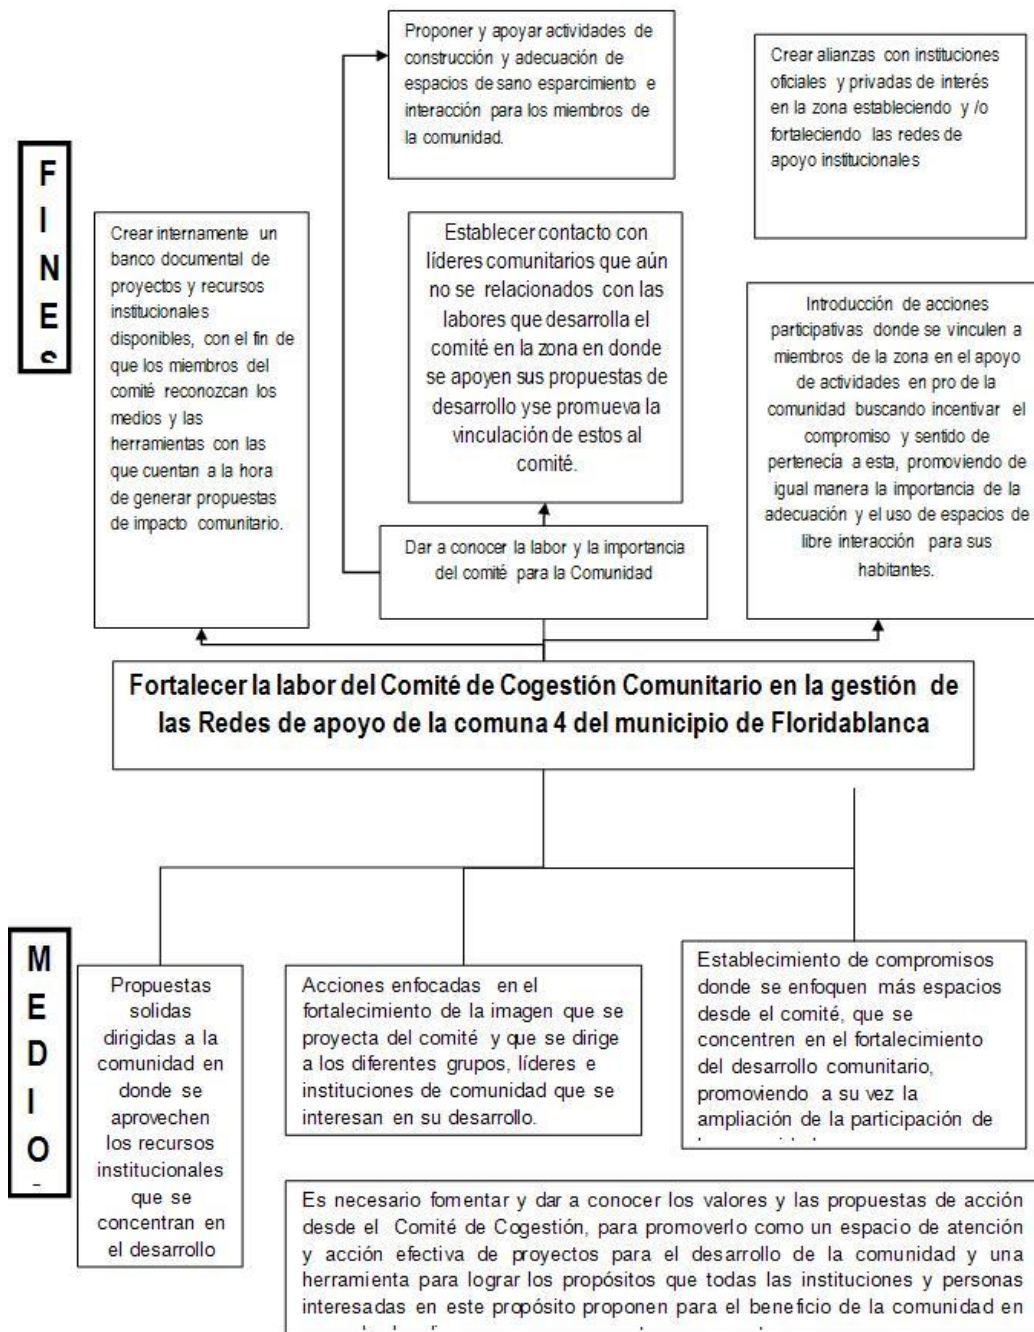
F
I
N
E
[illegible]

Proponer y apoyar actividades de construcción y adecuación de espacios de sano esparcimiento e interacción para los miembros de la comunidad.

Crear alianzas con instituciones oficiales y privadas de interés en la zona estableciendo y /o fortaleciendo las redes de apoyo institucionales

Crear internamente un banco documental de proyectos y recursos institucionales disponibles, con el fin de que los miembros del comité reconozcan los medios y las herramientas con las que cuentan a la hora de generar propuestas de impacto comunitario.

Establecer contacto con líderes comunitarios que aún no se relacionados con las labores que desarrolla el comité en la zona en donde se apoyen sus propuestas de desarrollo yse promueva la vinculación de estos al comité.

Introducción de acciones participativas donde se vinculen a miembros de la zona en el apoyo de actividades en pro de la comunidad buscando incentivar el compromiso y sentido de pertenecía a esta, promoviendo de igual manera la importancia de la adecuación y el uso de espacios de libre interacción para sus habitantes.

Dar a conocer la labor y la importancia del comité para la Comunidad

Fortalecer la labor del Comité de Cogestión Comunitario en la gestión de las Redes de apoyo de la comuna 4 del municipio de Floridablanca

M
E
D
I
O
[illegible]

Propuestas solidas dirigidas a la comunidad en donde se aprovechen los recursos institucionales que se concentran en el desarrollo

Acciones enfocadas en el fortalecimiento de la imagen que se proyecta del comité y que se dirige a los diferentes grupos, líderes e instituciones de comunidad que se interesan en su desarrollo.

Establecimiento de compromisos donde se enfoquen más espacios desde el comité, que se concentren en el fortalecimiento del desarrollo comunitario, promoviendo a su vez la ampliación de la participación de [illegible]

Es necesario fomentar y dar a conocer los valores y las propuestas de acción desde el Comité de Cogestión, para promoverlo como un espacio de atención y acción efectiva de proyectos para el desarrollo de la comunidad y una herramienta para lograr los propósitos que todas las instituciones y personas interesadas en este propósito proponen para el beneficio de la comunidad en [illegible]